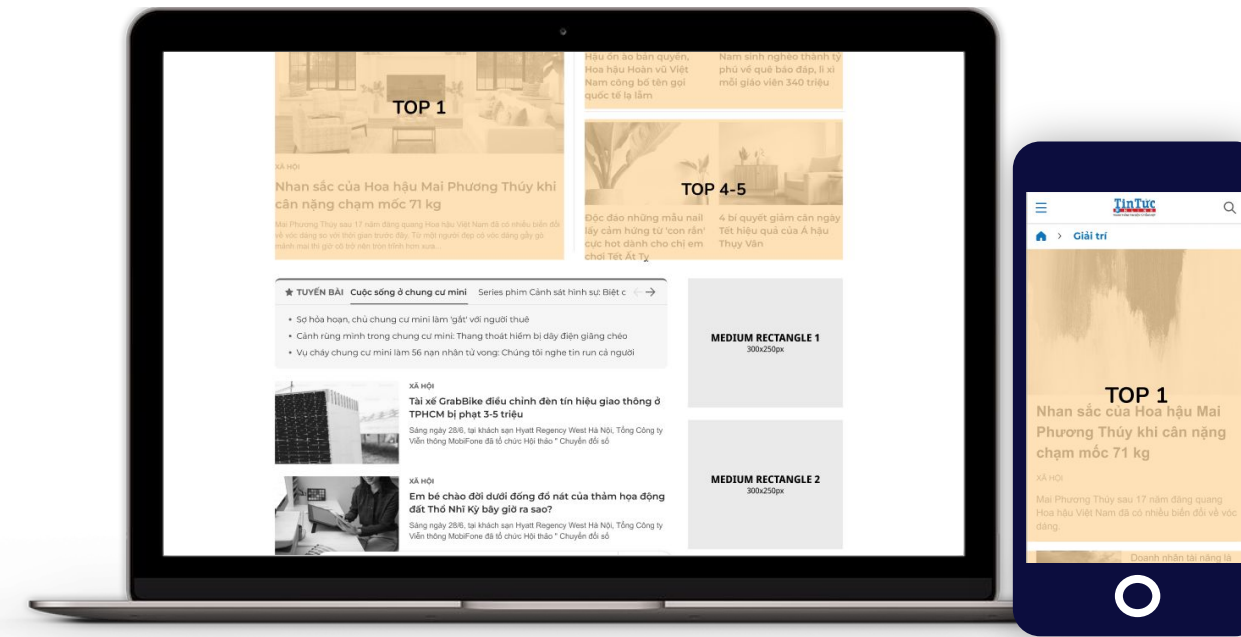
Hậu ồn ào bản quyền, Hoa hậu Hoàn vũ Việt Nam công bố tên gọi quốc tế lạ lẫm

Nam sinh nghèo thành tỷ phú về quê báo đáp, lì xì mỗi giáo viên 340 triệu

TOP 1

XÃ HỘI

Nhan sắc của Hoa hậu Mai Phương Thúy khi cân nặng chạm mốc 71 kg

Mai Phương Thúy sau 17 năm đăng quang Hoa hậu Việt Nam đã có nhiều biến đổi về vóc dáng so với thời gian trước đây. Từ một người đẹp có vóc dáng gầy gò, mảnh mai thì giờ cô trở nên tròn trịa hơn xưa...

TOP 4-5

Độc đáo những mẫu nail lấy cảm hứng từ 'con rắn' cực hot dành cho chị em chơi Tết Ất Tỵ

4 bí quyết giảm cân ngày Tết hiệu quả của Á hậu Thụy Vân

★ TUYẾN BÀI   Cuộc sống ở chung cư mini   Series phim Cảnh sát hình sự: Biệt c

• Sợ hỏa hoạn, chủ chung cư mini làm 'gắt' với người thuê
• Cảnh rùng mình trong chung cư mini: Thang thoát hiểm bị dây điện giăng chéo
• Vụ cháy chung cư mini làm 56 nạn nhân tử vong: Chúng tôi nghe tin run cả người

XÃ HỘI

Tài xế GrabBike điều chỉnh đèn tín hiệu giao thông ở TPHCM bị phạt 3-5 triệu

Sáng ngày 28/6, tại khách sạn Hyatt Regency West Hà Nội, Tổng Công ty Viễn thông MobiFone đã tổ chức Hội thảo " Chuyển đổi số

XÃ HỘI

Em bé chào đời dưới đống đổ nát của thảm họa động đất Thổ Nhĩ Kỳ bây giờ ra sao?

Sáng ngày 28/6, tại khách sạn Hyatt Regency West Hà Nội, Tổng Công ty Viễn thông MobiFone đã tổ chức Hội thảo " Chuyển đổi số

MEDIUM RECTANGLE 1
300x250px

MEDIUM RECTANGLE 2
300x250px

TinTức

Giải trí

TOP 1

Nhan sắc của Hoa hậu Mai Phương Thúy khi cân nặng chạm mốc 71 kg

XÃ HỘI

Mai Phương Thúy sau 17 năm đăng quang Hoa hậu Việt Nam đã có nhiều biến đổi về vóc dáng.

Doanh nhân tài năng là